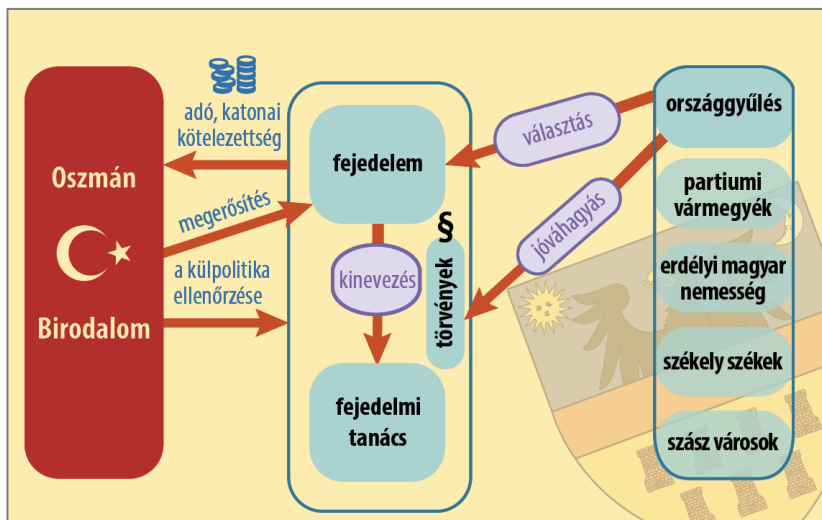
adó, katonai kötelezettség

Oszmán

megerősítés

a külpolitika ellenőrzése

Birodalom

fejedelem

kinevezés

§

törvények

fejedelmi tanács

választás

jóváhagyás

országgyűlés

partiumi vármegyék

erdélyi magyar nemesség

székely székek

szász városok